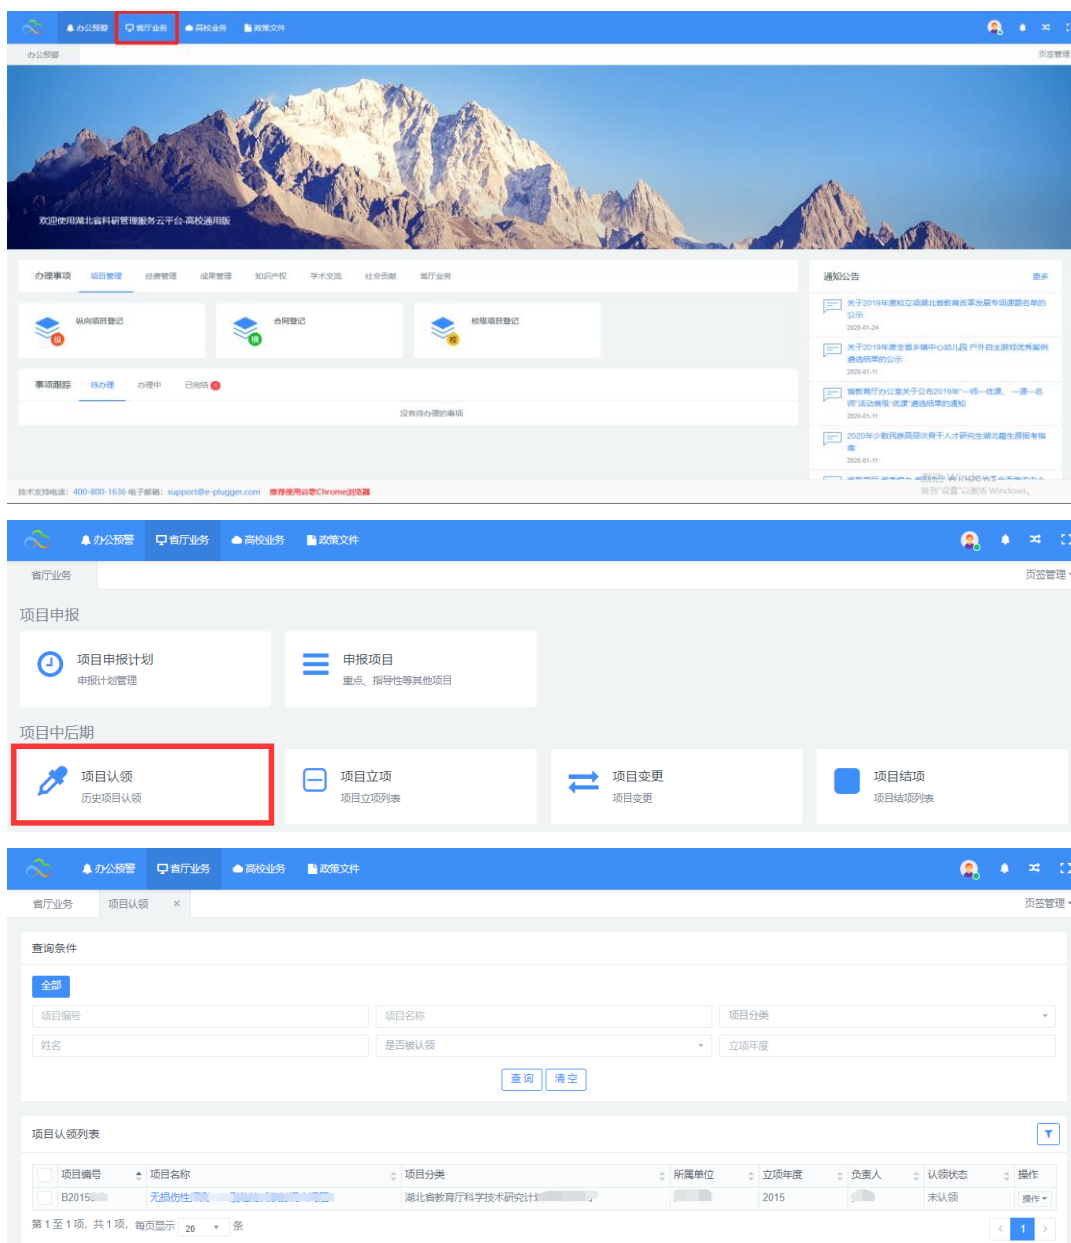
办公预警 省厅业务 高校业务 政策文件

办公预警 页签管理

欢迎使用湖北省科研管理服务云平台-高校通用版

办理事项 项目管理 经费管理 成果管理 知识产权 学术交流 社会贡献 省厅业务

纵向项目登记 合同登记 校级项目登记

事项跟踪 待办理 办理中 已完结

没有待办理的事项

通知公告 更多

关于2019年度拟立项湖北省教育改革发展专项课题名单的公示
2020-01-24

关于2019年度全省乡镇中心幼儿园 户外自主游戏优秀案例遴选结果的公示
2020-01-11

省教育厅办公室关于公布2019年"一师一优课、一课一名师"活动省级"优课"遴选结果的通知
2020-01-11

2020年少数民族高层次骨干人才研究生湖北籍生源报考指南
2020-01-11

技术支持电话：400-800-1636 电子邮箱：support@e-plugger.com 推荐使用谷歌Chrome浏览器

办公预警 省厅业务 高校业务 政策文件

省厅业务 页签管理

项目申报

项目申报计划
申报计划管理

申报项目
重点、指导性等其他项目

项目中后期

项目认领
历史项目认领

项目立项
项目立项列表

项目变更
项目变更

项目结项
项目结项列表

办公预警 省厅业务 高校业务 政策文件

省厅业务 项目认领 × 页签管理

查询条件

全部

项目编号 项目名称 项目分类
姓名 是否被认领 立项年度

查询 清空

项目认领列表

| | 项目编号 | 项目名称 | 项目分类 | 所属单位 | 立项年度 | 负责人 | 认领状态 | 操作 |
|---|---|---|---|---|---|---|---|---|
| | B2015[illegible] | 无损伤性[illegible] | 湖北省教育厅科学技术研究计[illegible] | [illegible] | 2015 | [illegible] | 未认领 | 操作 |

第 1 至 1 项，共 1 项，每页显示 20 条

1